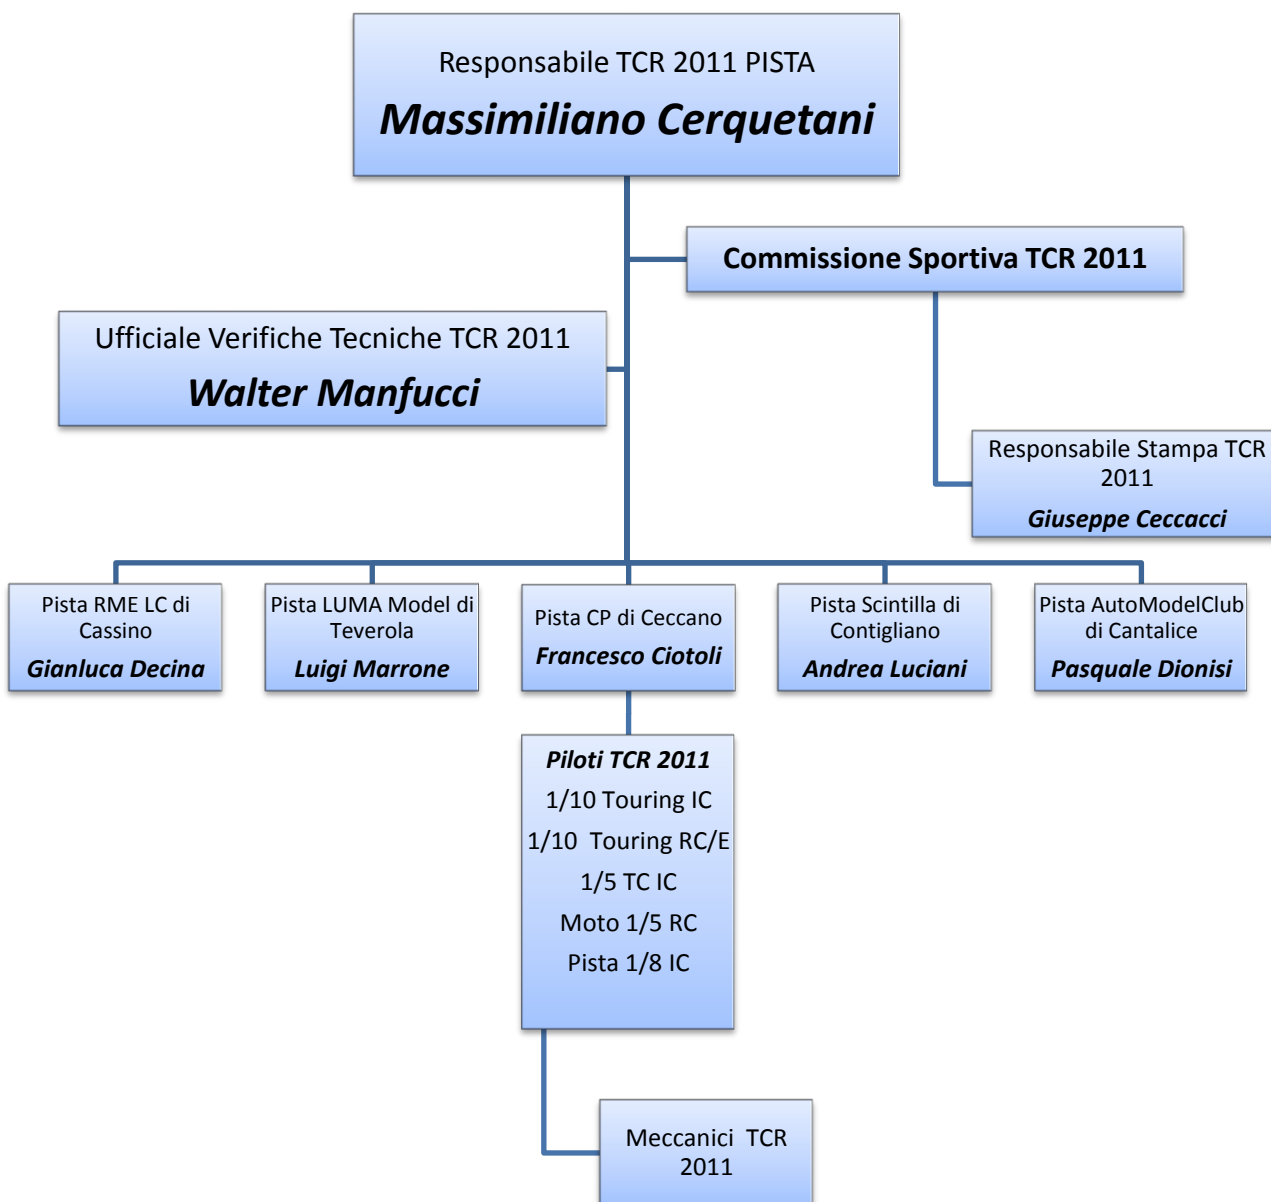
Responsabile TCR 2011 PISTA
Massimiliano Cerquetani

Commissione Sportiva TCR 2011

Ufficiale Verifiche Tecniche TCR 2011
Walter Manfucci

Responsabile Stampa TCR 2011
Giuseppe Ceccacci

Pista RME LC di Cassino
Gianluca Decina

Pista LUMA Model di Teverola
Luigi Marrone

Pista CP di Ceccano
Francesco Ciotoli

Pista Scintilla di Contigliano
Andrea Luciani

Pista AutoModelClub di Cantalice
Pasquale Dionisi

Piloti TCR 2011
1/10 Touring IC
1/10 Touring RC/E
1/5 TC IC
Moto 1/5 RC
Pista 1/8 IC

Meccanici TCR 2011